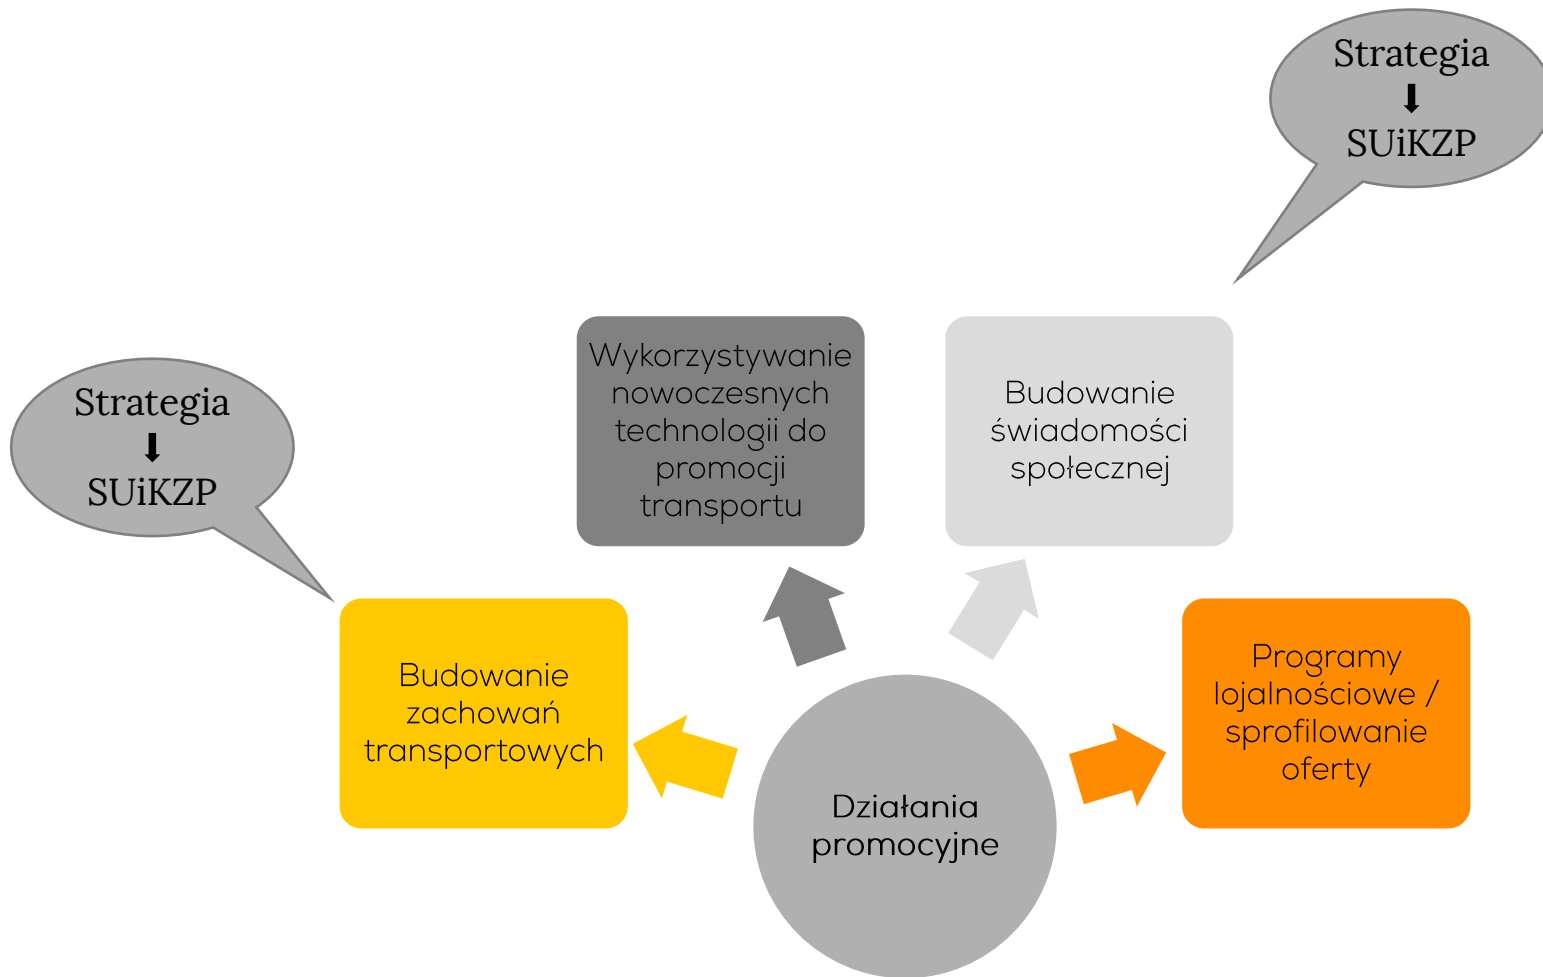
Strategia
⬇
SUiKZP

Wykorzystywanie nowoczesnych technologii do promocji transportu

Budowanie świadomości społecznej

Strategia
⬇
SUiKZP

Budowanie zachowań transportowych

Programy lojalnościowe / sprofilowanie oferty

Działania promocyjne